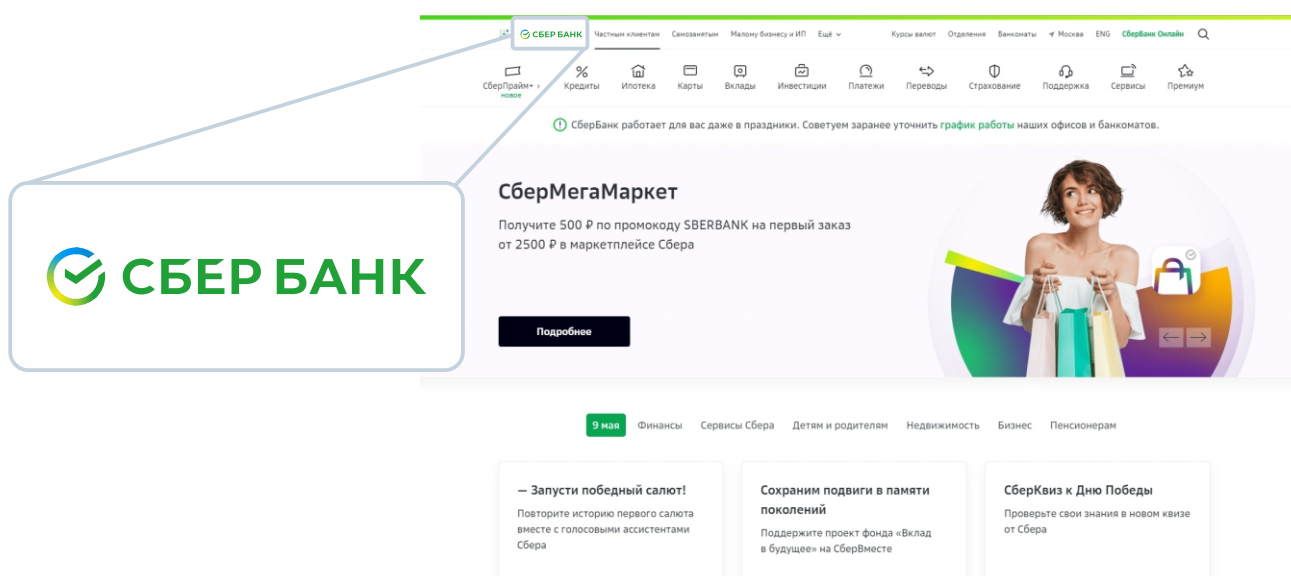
СБЕР БАНК

СБЕР БАНК Частным клиентам Самозанятым Малому бизнесу и ИП Ещё Курсы валют Отделения Банкоматы Москва ENG СберБанк Онлайн

СберПрайм+ новое Кредиты Ипотека Карты Вклады Инвестиции Платежи Переводы Страхование Поддержка Сервисы Премиум

СберБанк работает для вас даже в праздники. Советуем заранее уточнить график работы наших офисов и банкоматов.

СберМегаМаркет

Получите 500 ₽ по промокоду SBERBANK на первый заказ от 2500 ₽ в маркетплейсе Сбера

Подробнее

9 мая Финансы Сервисы Сбера Детям и родителям Недвижимость Бизнес Пенсионерам

— Запусти победный салют!

Повторите историю первого салюта вместе с голосовыми ассистентами Сбера

Сохраним подвиги в памяти поколений

Поддержите проект фонда «Вклад в будущее» на СберВместе

СберКвиз к Дню Победы

Проверьте свои знания в новом квизе от Сбера